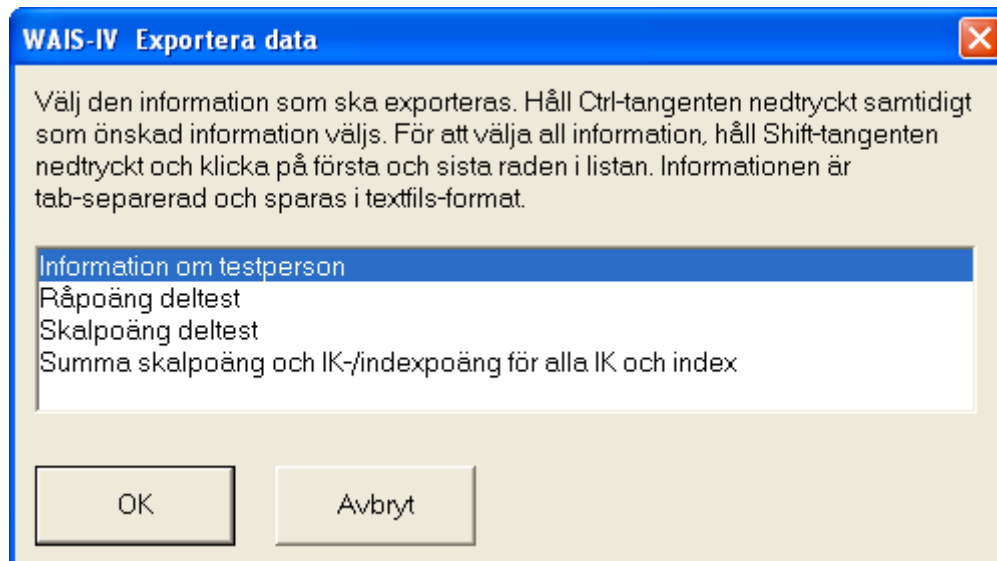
WAIS-IV Exportera data

Välj den information som ska exporteras. Håll Ctrl-tangenten nedtryckt samtidigt som önskad information väljs. För att välja all information, håll Shift-tangenten nedtryckt och klicka på första och sista raden i listan. Informationen är tab-separerad och sparas i textfils-format.

Information om testperson
Råpoäng deltest
Skalpoäng deltest
Summa skalpoäng och IK-/indexpoäng för alla IK och index

OK

Avbryt